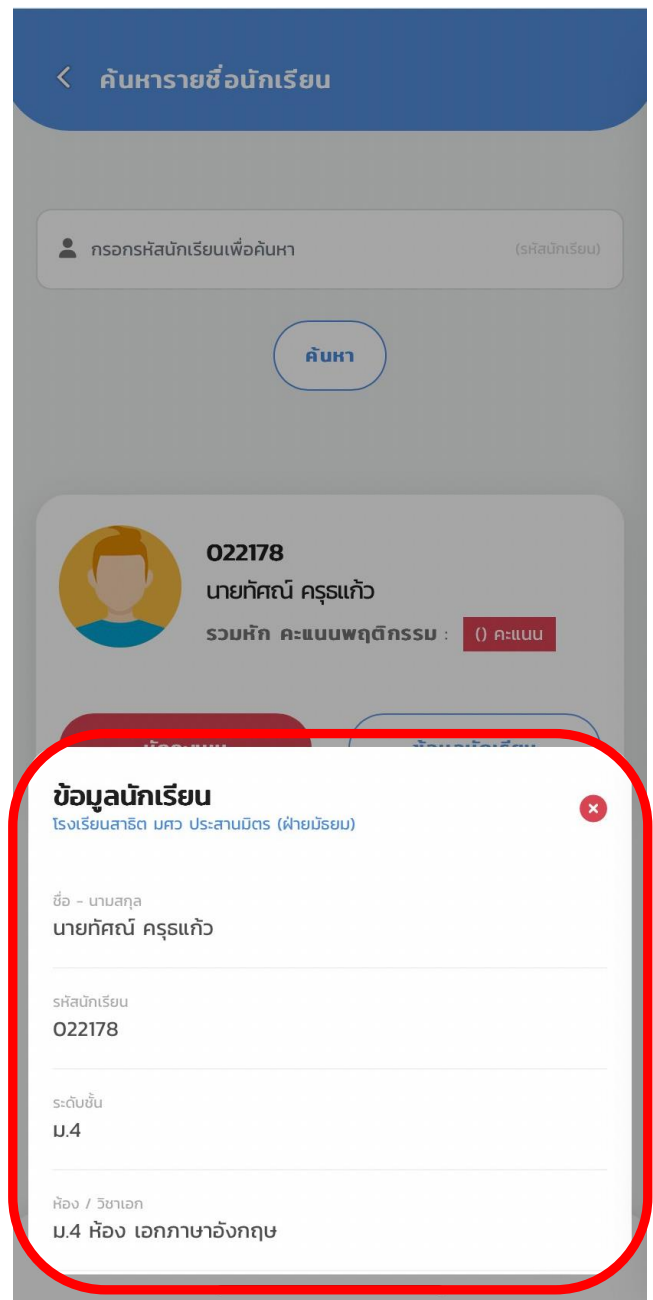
< ค้นหารายชื่อนักเรียน

กรอกรหัสนักเรียนเพื่อค้นหา (รหัสนักเรียน)

ค้นหา

022178
นายทัศณ์ ครุธแก้ว
รวมหัก คะแนนพฤติกรรม : () คะแนน

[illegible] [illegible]

ข้อมูลนักเรียน
โรงเรียนสาธิต มศว ประสานมิตร (ฝ่ายมัธยม)

ชื่อ - นามสกุล
นายทัศณ์ ครุธแก้ว

รหัสนักเรียน
022178

ระดับชั้น
ม.4

ห้อง / วิชาเอก
ม.4 ห้อง เอกภาษาอังกฤษ